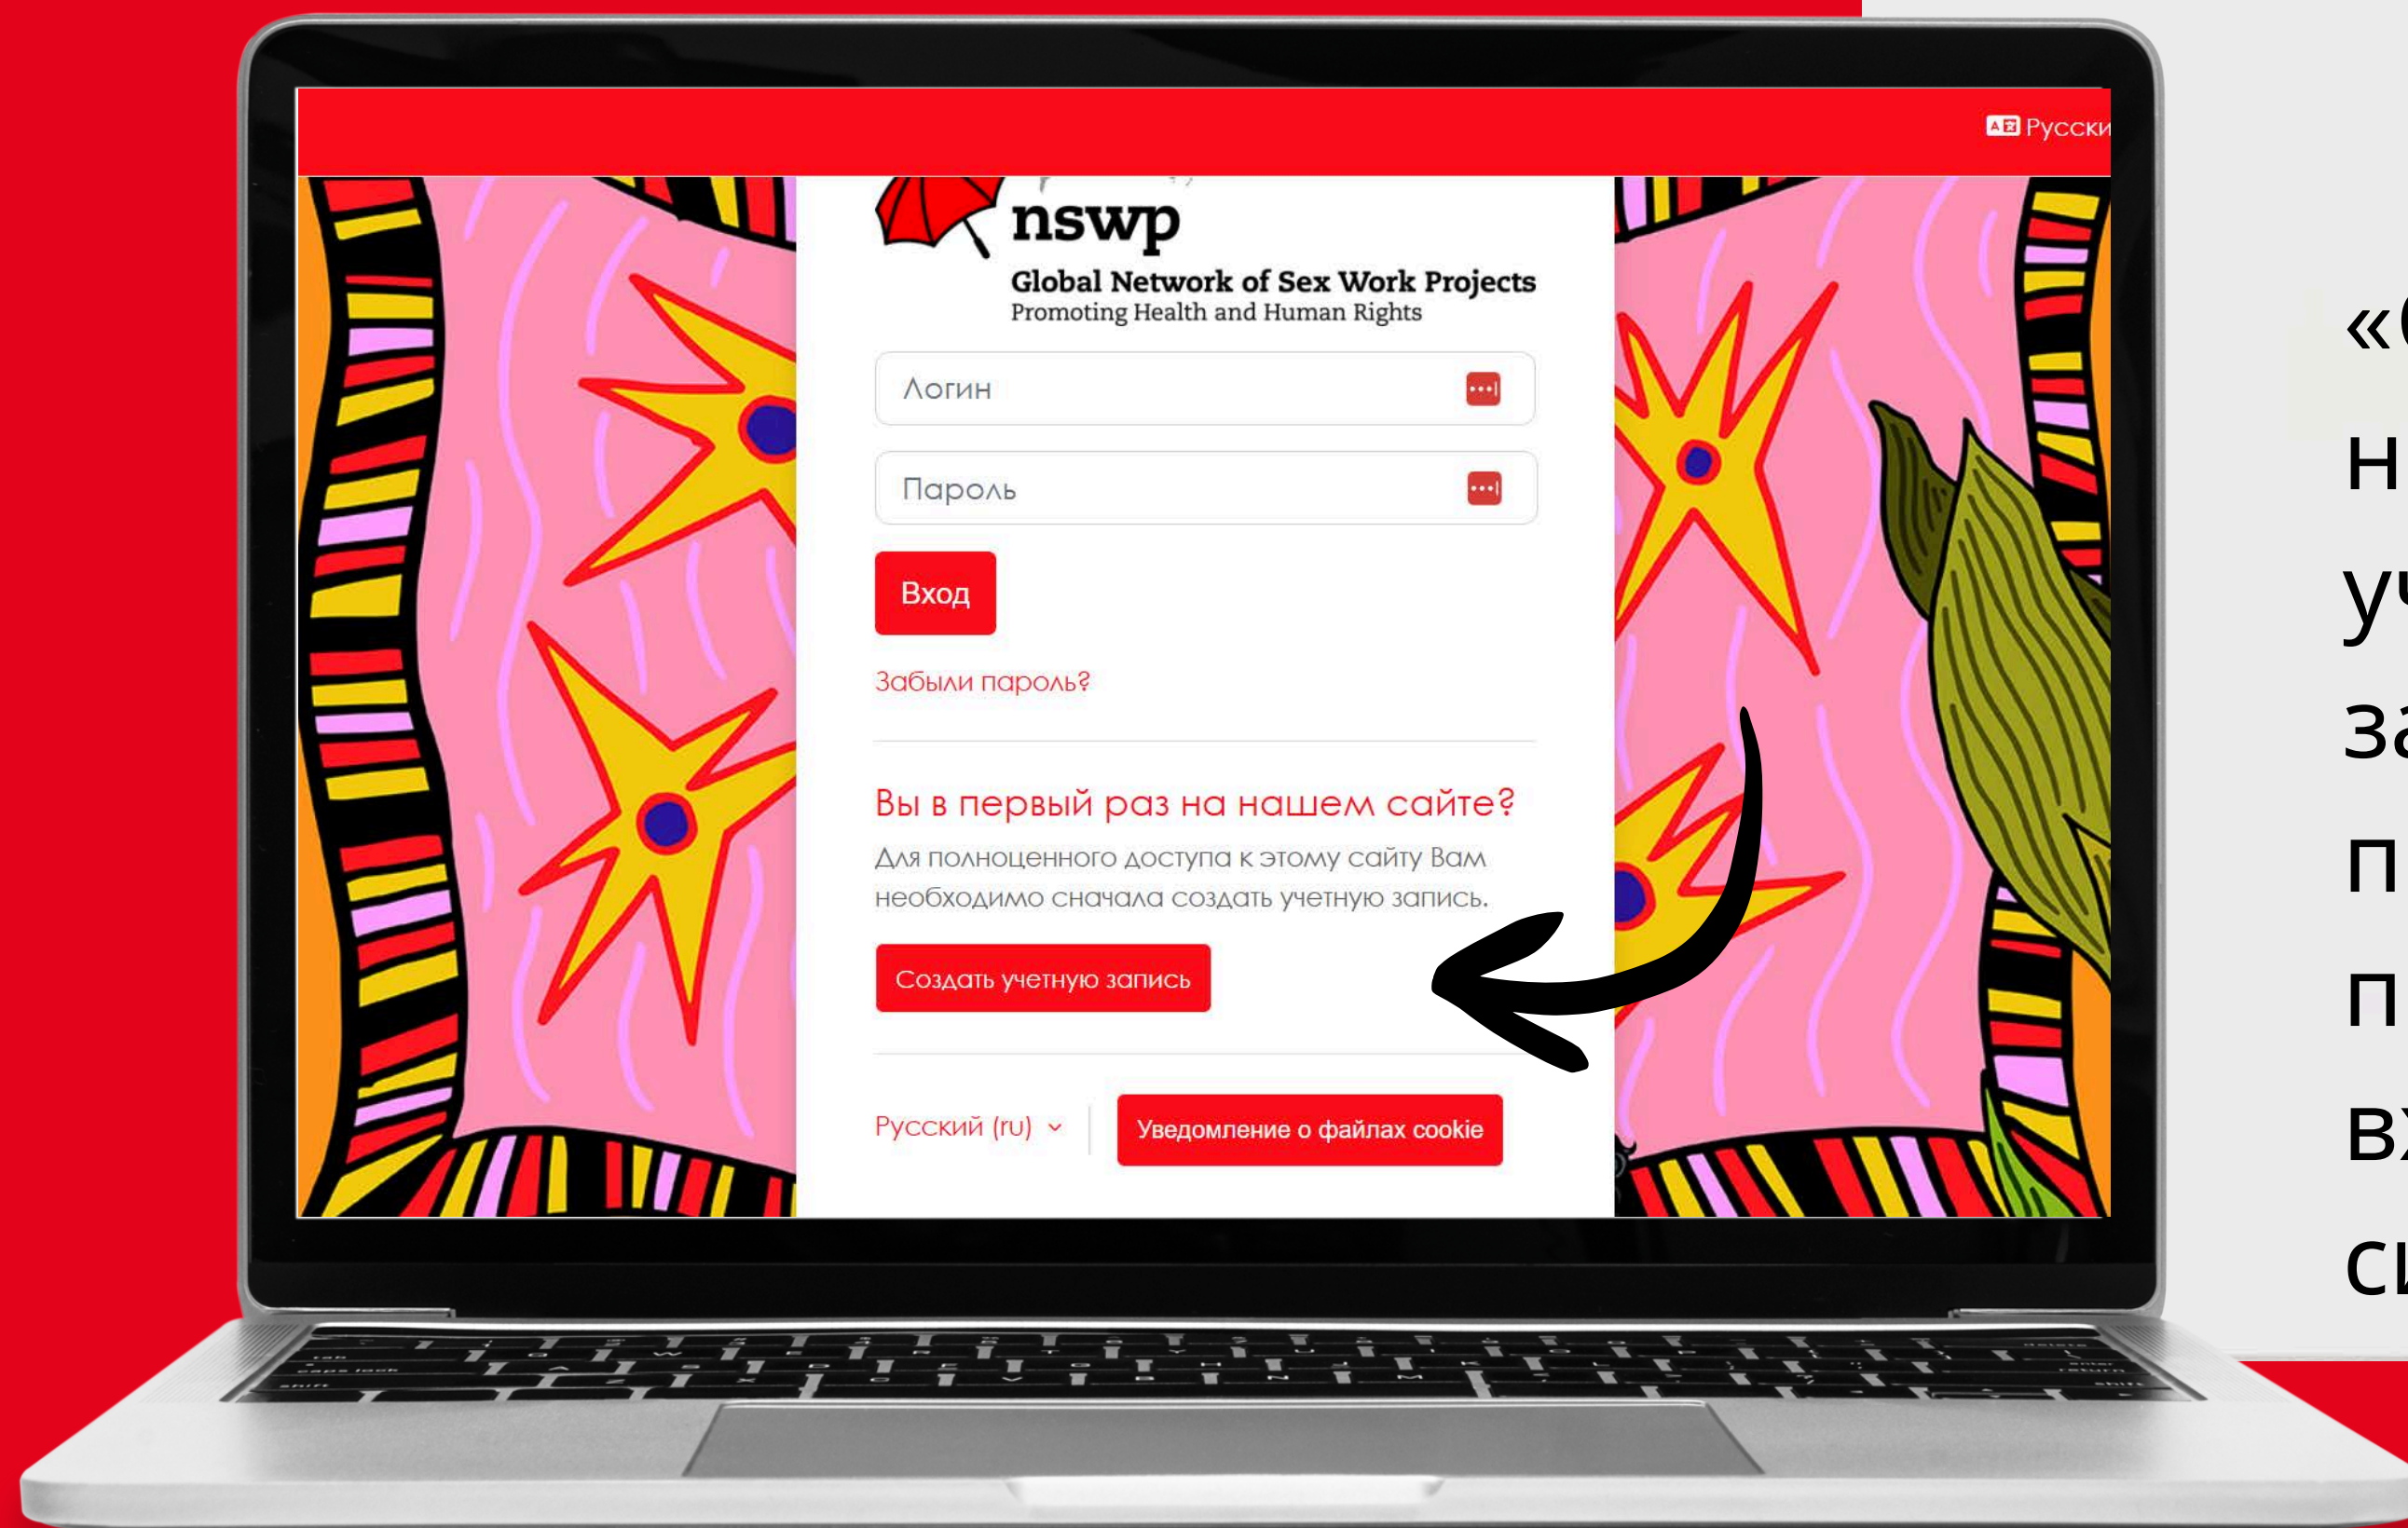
Русски

nswp
Global Network of Sex Work Projects
Promoting Health and Human Rights

Логин

Пароль

Вход

Забыли пароль?

Вы в первый раз на нашем сайте?

Для полноценного доступа к этому сайту Вам необходимо сначала создать учетную запись.

Создать учетную запись

Русский (ru)

Уведомление о файлах cookie

«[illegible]
н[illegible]
у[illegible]
з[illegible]
п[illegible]
п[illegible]
в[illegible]
с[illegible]